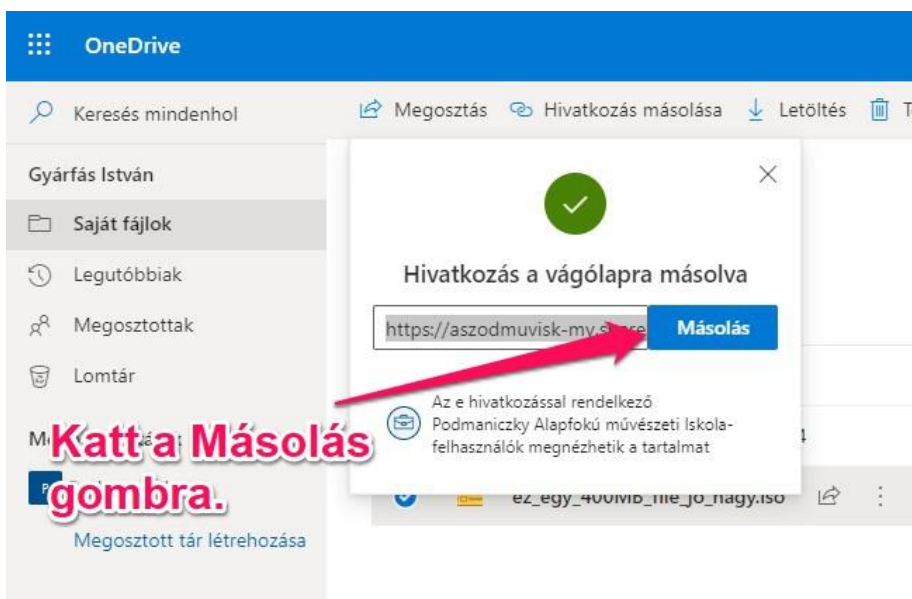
OneDrive

Keresés mindenhol

Megosztás Hivatkozás másolása Letöltés T

Gyárfás István

Saját fájlok

Legutóbbiak

Megosztottak

Lomtár

M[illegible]

Megosztott tár létrehozása

Hivatkozás a vágólapra másolva

https://aszodmuvisk-my.s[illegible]

Másolás

Az e hivatkozással rendelkező Podmaniczky Alapfokú művészeti Iskola-felhasználók megnézhetik a tartalmat

ez_egy_400MB_file_jo_nagy.iso

Katt a Másolás gombra.